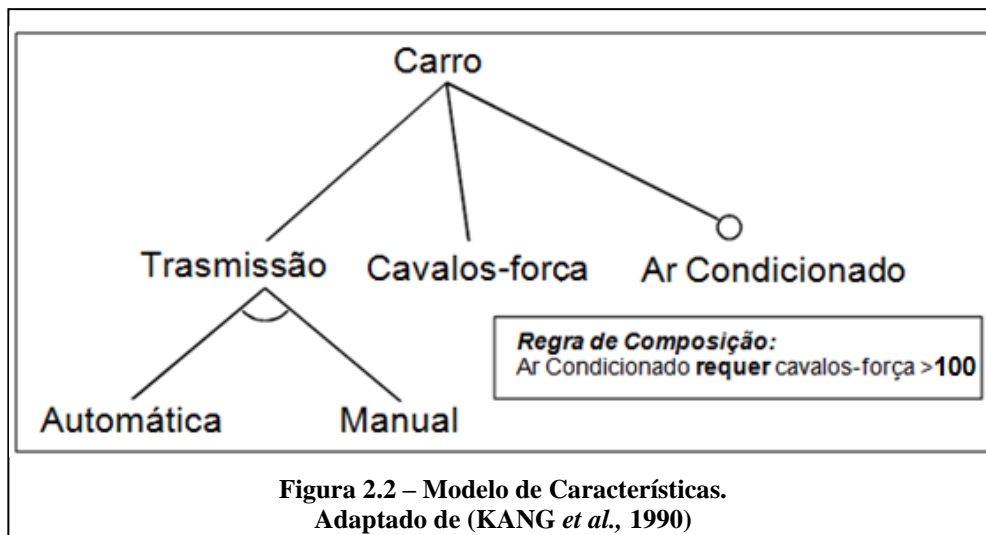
Carro

Trasmissão

Cavalos-força

Ar Condicionado

Automática

Manual

**Regra de Composição:**
Ar Condicionado **requer** cavalos-força >**100**

**Figura 2.2 – Modelo de Características.**
**Adaptado de (KANG *et al.,* 1990)**